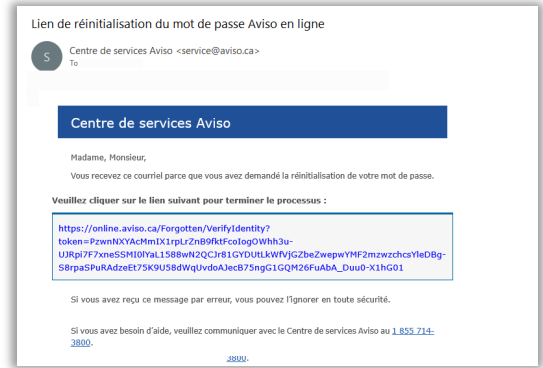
Lien de réinitialisation du mot de passe Aviso en ligne

S
Centre de services Aviso <service@aviso.ca>
To

Centre de services Aviso

Madame, Monsieur,

Vous recevez ce courriel parce que vous avez demandé la réinitialisation de votre mot de passe.

Veuillez cliquer sur le lien suivant pour terminer le processus :

https://online.aviso.ca/Forgotten/VerifyIdentity?token=PzwnNXYAcMmIX1rpLrZnB9fktFcoIogOWhh3u-UJRpi7F7xneSSMI0lYaL1588wN2QCJr81GYDUtLkWfVjGZbeZwepwYMF2mzwzchcsYleDBg-S8rpaSPuRAdzeEt75K9U58dWqUvdoAJecB75ngG1GQM26FuAbA_Duu0-X1hG01

Si vous avez reçu ce message par erreur, vous pouvez l'ignorer en toute sécurité.

Si vous avez besoin d'aide, veuillez communiquer avec le Centre de services Aviso au 1 855 714-3800.

3800.